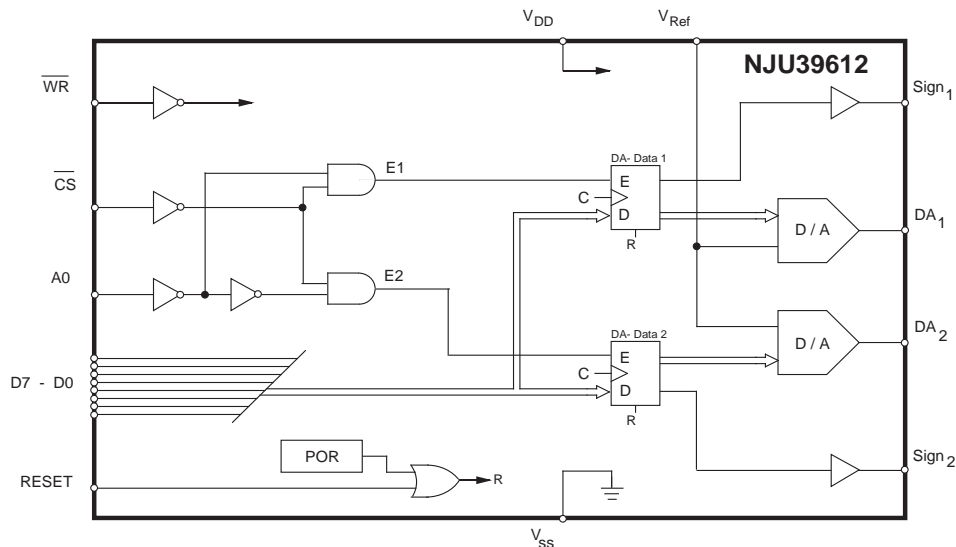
$V_{DD}$ $V_{Ref}$

NJU39612

$\overline{WR}$

$\overline{CS}$

A0

D7 - D0

RESET

E1

E2

DA- Data 1

E
C
D
R

DA- Data 2

E
C
D
R

D / A

D / A

POR

R

$Sign_1$

$DA_1$

$DA_2$

$Sign_2$

$V_{SS}$